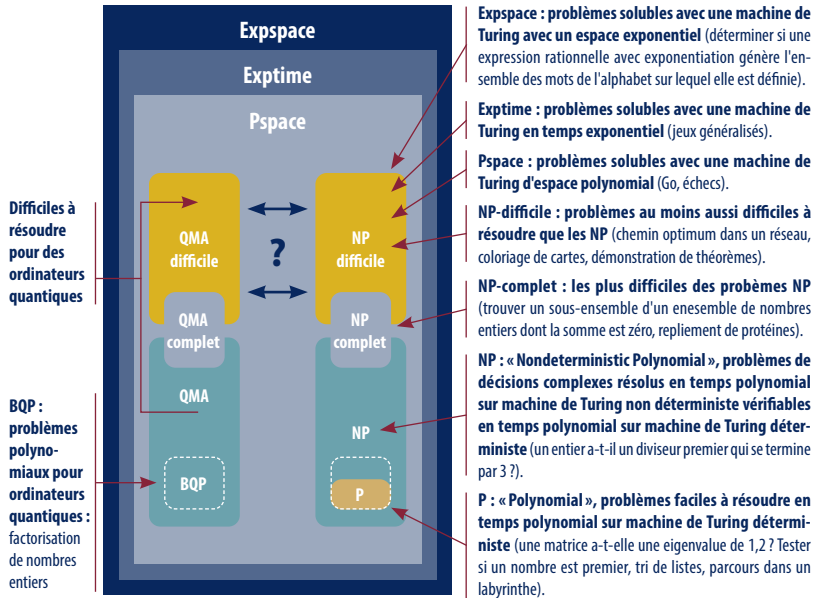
Expspace

Exptime

Pspace

QMA difficile

?

NP difficile

QMA complet

NP complet

QMA

NP

BQP

P

Difficiles à résoudre pour des ordinateurs quantiques

BQP : problèmes polynomiaux pour ordinateurs quantiques : factorisation de nombres entiers

Expspace : problèmes solubles avec une machine de Turing avec un espace exponentiel (déterminer si une expression rationnelle avec exponentiation génère l'ensemble des mots de l'alphabet sur lequel elle est définie).

Exptime : problèmes solubles avec une machine de Turing en temps exponentiel (jeux généralisés).

Pspace : problèmes solubles avec une machine de Turing d'espace polynomial (Go, échecs).

NP-difficile : problèmes au moins aussi difficiles à résoudre que les NP (chemin optimum dans un réseau, coloriage de cartes, démonstration de théorèmes).

NP-complet : les plus difficiles des probèmes NP (trouver un sous-ensemble d'un enesemble de nombres entiers dont la somme est zéro, repliement de protéines).

NP : « Nondeterministic Polynomial », problèmes de décisions complexes résolus en temps polynomial sur machine de Turing non déterministe vérifiables en temps polynomial sur machine de Turing déterministe (un entier a-t-il un diviseur premier qui se termine par 3 ?).

P : « Polynomial », problèmes faciles à résoudre en temps polynomial sur machine de Turing déterministe (une matrice a-t-elle une eigenvalue de 1,2 ? Tester si un nombre est premier, tri de listes, parcours dans un labyrinthe).